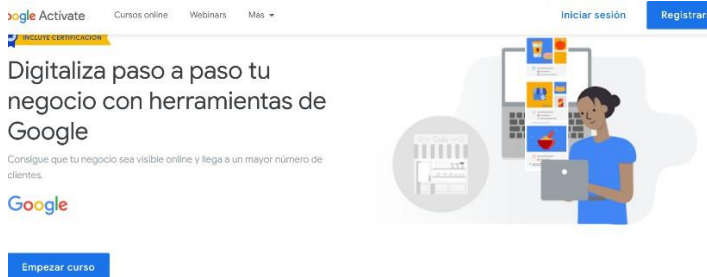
ogle Activate Cursos online Webinars Mas

Iniciar sesión Registrar

INCLUYE CERTIFICACIÓN

Digitaliza paso a paso tu negocio con herramientas de Google

Consigue que tu negocio sea visible online y llega a un mayor número de clientes.

Google

Empezar curso